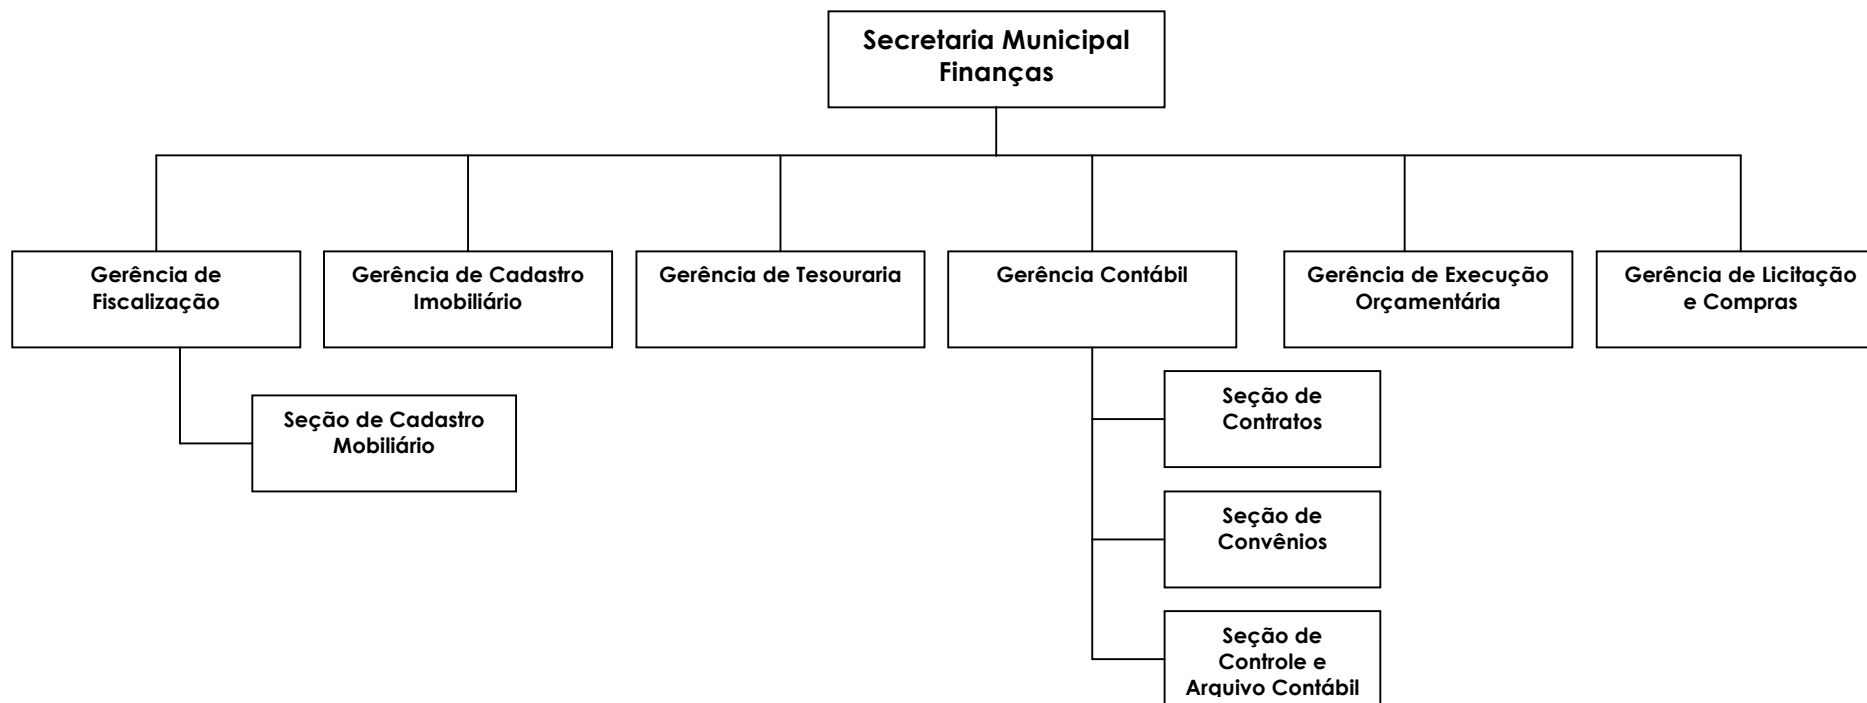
Secretaria Municipal Finanças

Gerência de Fiscalização

Gerência de Cadastro Imobiliário

Gerência de Tesouraria

Gerência Contábil

Gerência de Execução Orçamentária

Gerência de Licitação e Compras

Seção de Cadastro Mobiliário

Seção de Contratos

Seção de Convênios

Seção de Controle e Arquivo Contábil